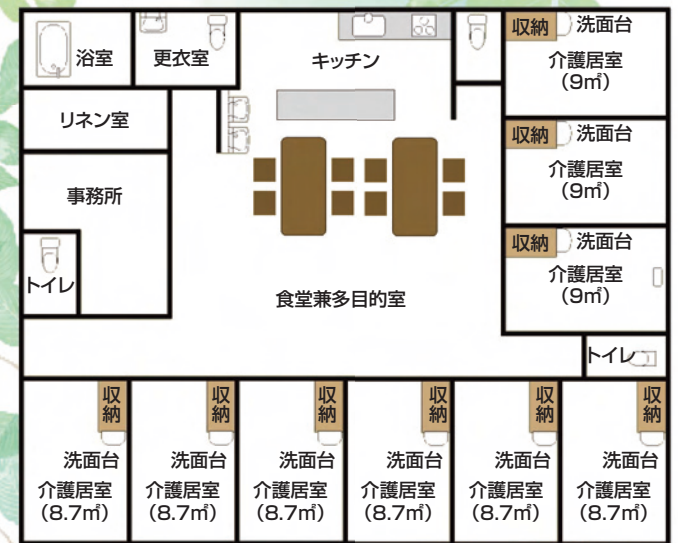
浴室
更衣室
キッチン
収納 洗面台
介護居室
(9㎡)
リネン室
収納 洗面台
介護居室
(9㎡)
事務所
収納 洗面台
介護居室
(9㎡)
トイレ
食堂兼多目的室
トイレ

収納
洗面台
介護居室
(8.7㎡)

収納
洗面台
介護居室
(8.7㎡)

収納
洗面台
介護居室
(8.7㎡)

収納
洗面台
介護居室
(8.7㎡)

収納
洗面台
介護居室
(8.7㎡)

収納
洗面台
介護居室
(8.7㎡)